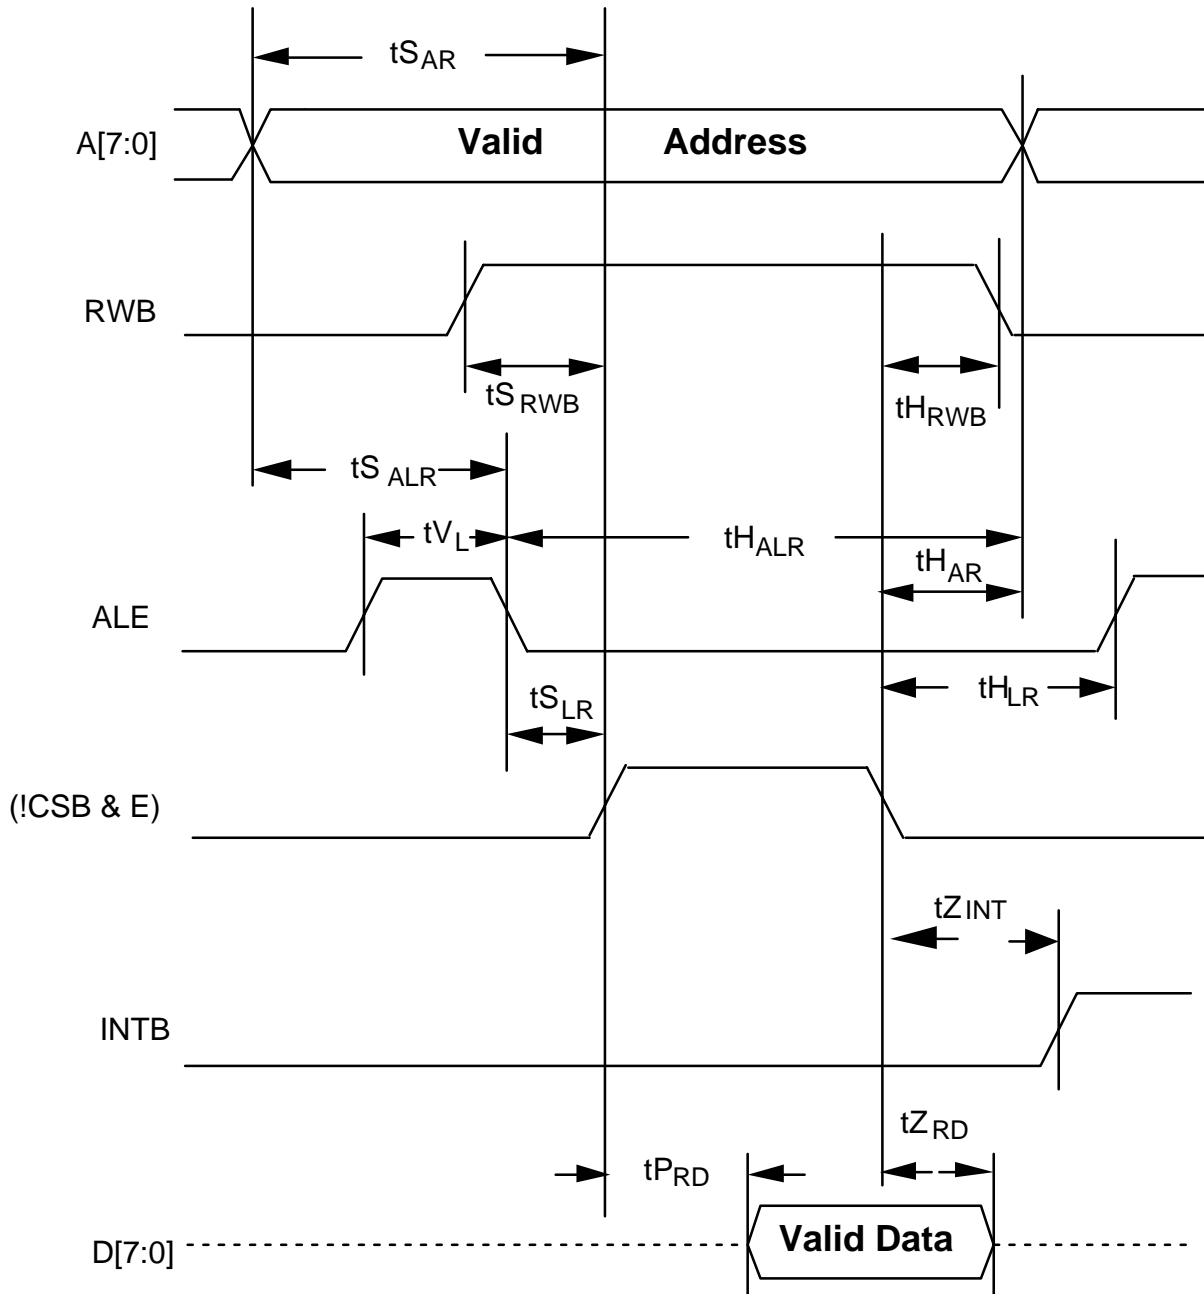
$tS_{AR}$

A[7:0]

Valid Address

RWB

$tS_{RWB}$

$tH_{RWB}$

$tS_{ALR}$

$tV_{L}$

$tH_{ALR}$

$tH_{AR}$

ALE

$tS_{LR}$

$tH_{LR}$

(!CSB & E)

$tZ_{INT}$

INTB

$tZ_{RD}$

$tP_{RD}$

D[7:0]

Valid Data